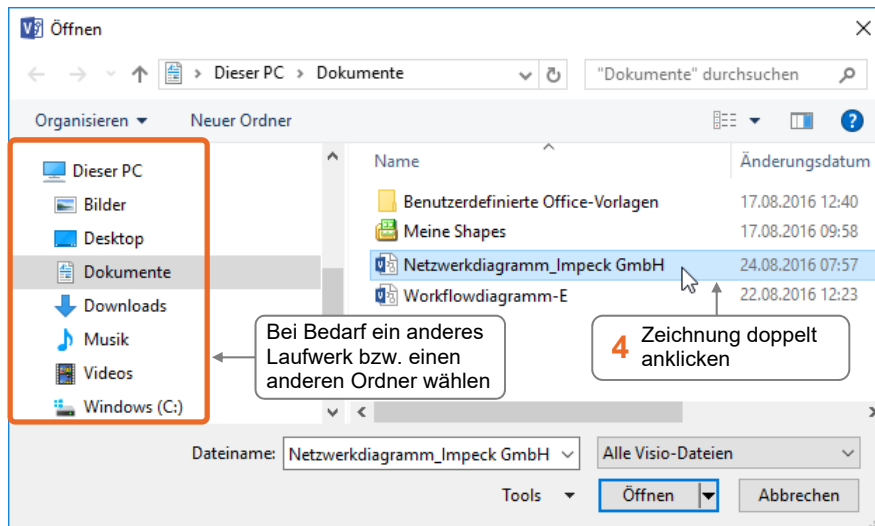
Öffnen

Dieser PC › Dokumente

"Dokumente" durchsuchen

Organisieren ▾ Neuer Ordner

Dieser PC
Bilder
Desktop
Dokumente
Downloads
Musik
Videos
Windows (C:)

| Name | Änderungsdatum |
|---|---|
| Benutzerdefinierte Office-Vorlagen | 17.08.2016 12:40 |
| Meine Shapes | 17.08.2016 09:58 |
| Netzwerkdiagramm_Impeck GmbH | 24.08.2016 07:57 |
| Workflowdiagramm-E | 22.08.2016 12:23 |

Bei Bedarf ein anderes Laufwerk bzw. einen anderen Ordner wählen

4 Zeichnung doppelt anklicken

Dateiname: Netzwerkdiagramm_Impeck GmbH

Alle Visio-Dateien

Tools ▾ Öffnen Abbrechen